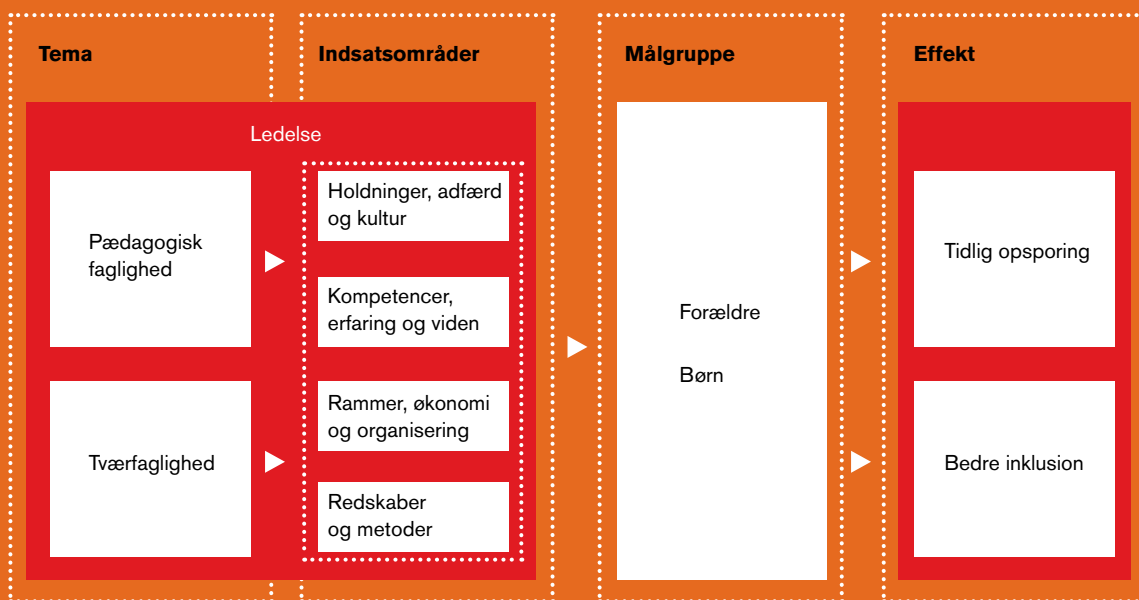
Tema

Indsatsområder

Målgruppe

Effekt

Ledelse

Pædagogisk faglighed

Tværfaglighed

Holdninger, adfærd og kultur

Kompetencer, erfaring og viden

Rammer, økonomi og organisering

Redskaber og metoder

Forældre

Børn

Tidlig opsporing

Bedre inklusion